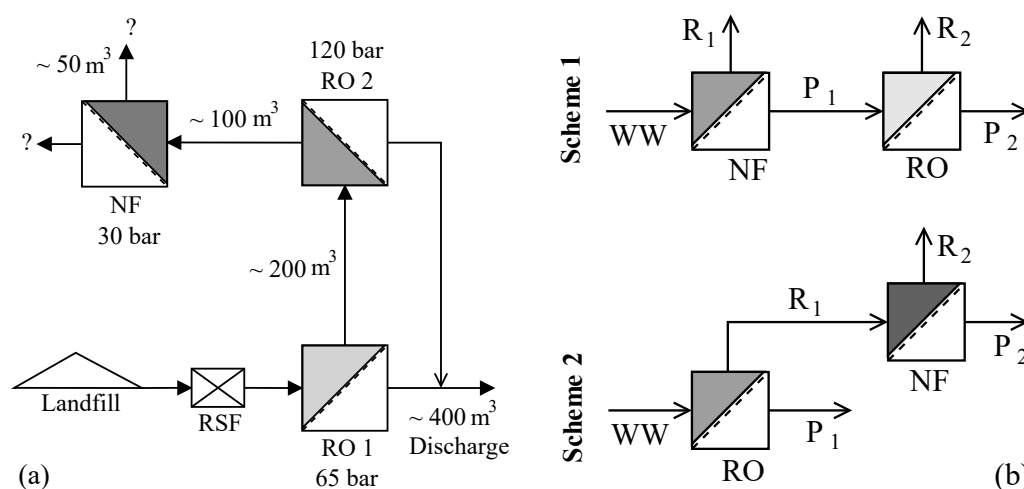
?

~ 50 $m^3$

?

NF
30 bar

120 bar
RO 2

~ 100 $m^3$

~ 200 $m^3$

Landfill

RSF

RO 1
65 bar

~ 400 $m^3$
Discharge

(a)

Scheme 1

$R_1$

$R_2$

WW

NF

$P_1$

RO

$P_2$

Scheme 2

$R_2$

$R_1$

NF

$P_2$

WW

RO

$P_1$

(b)